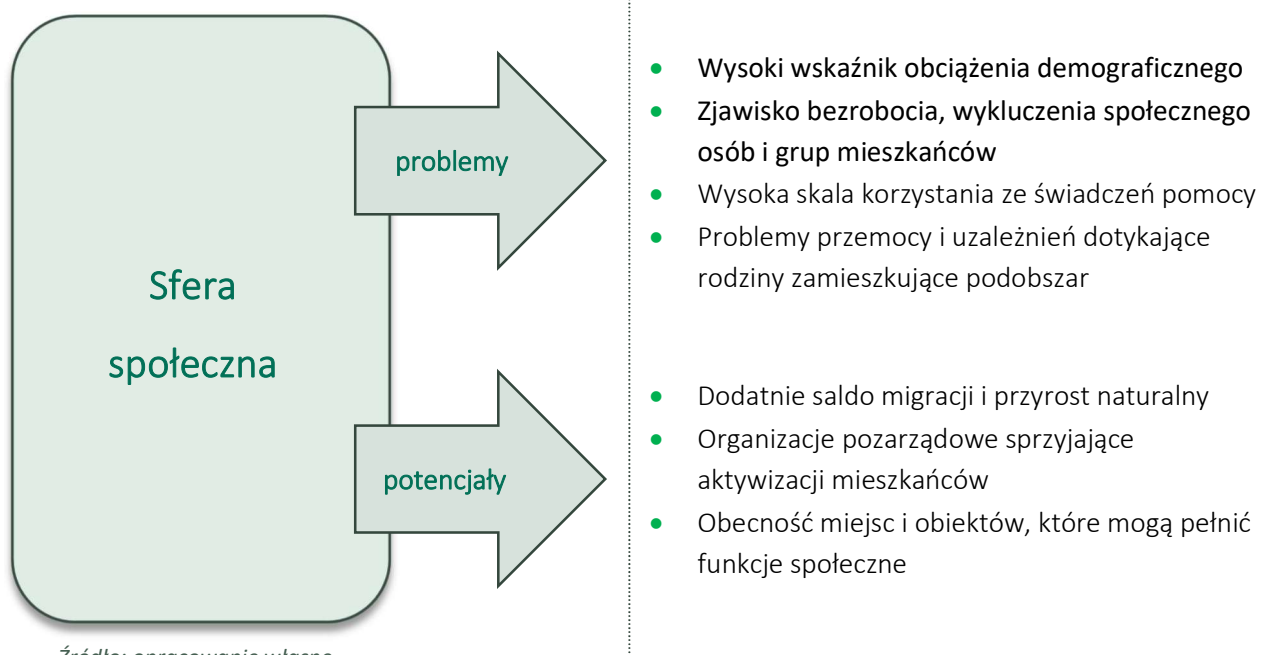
Sfera społeczna

problemy

potencjały

- Wysoki wskaźnik obciążenia demograficznego
- Zjawisko bezrobocia, wykluczenia społecznego osób i grup mieszkańców
- Wysoka skala korzystania ze świadczeń pomocy
- Problemy przemocy i uzależnień dotykające rodziny zamieszkujące podobszar

- Dodatnie saldo migracji i przyrost naturalny
- Organizacje pozarządowe sprzyjające aktywizacji mieszkańców
- Obecność miejsc i obiektów, które mogą pełnić funkcje społeczne

Źródło: opracowanie własne